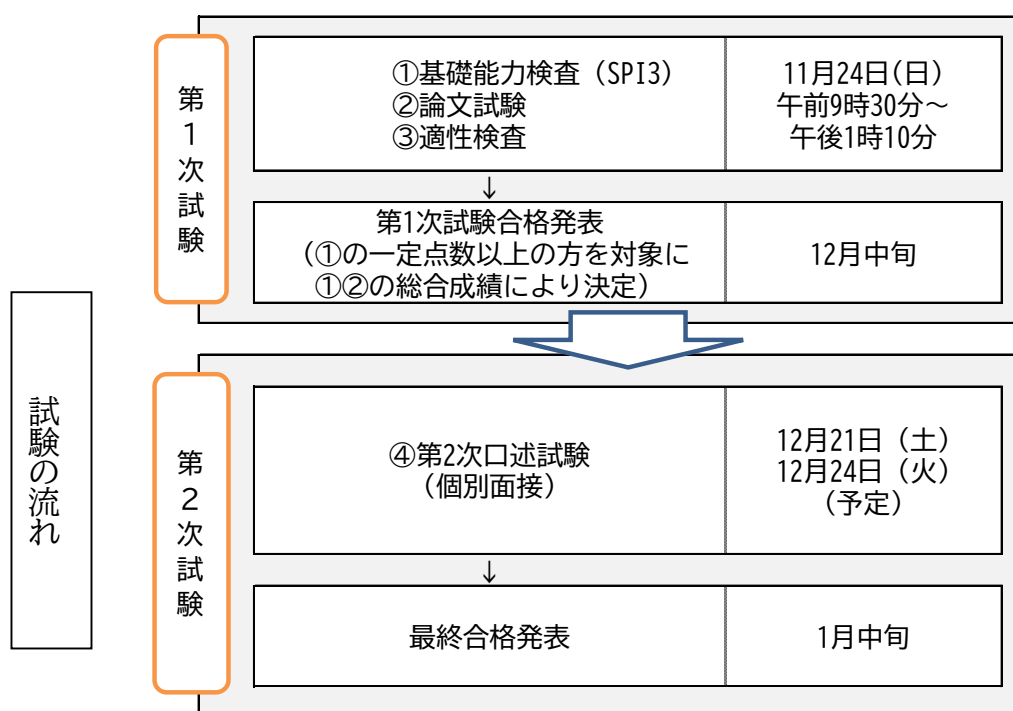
試験の流れ

第1次試験

| ①基礎能力検査（SPI3）<br>②論文試験<br>③適性検査 | 11月24日(日)<br>午前9時30分～<br>午後1時10分 |
|---|---|

↓

| 第1次試験合格発表<br>（①の一定点数以上の方を対象に<br>①②の総合成績により決定） | 12月中旬 |
|---|---|

第2次試験

| ④第2次口述試験<br>（個別面接） | 12月21日（土）<br>12月24日（火）<br>（予定） |
|---|---|

↓

| 最終合格発表 | 1月中旬 |
|---|---|